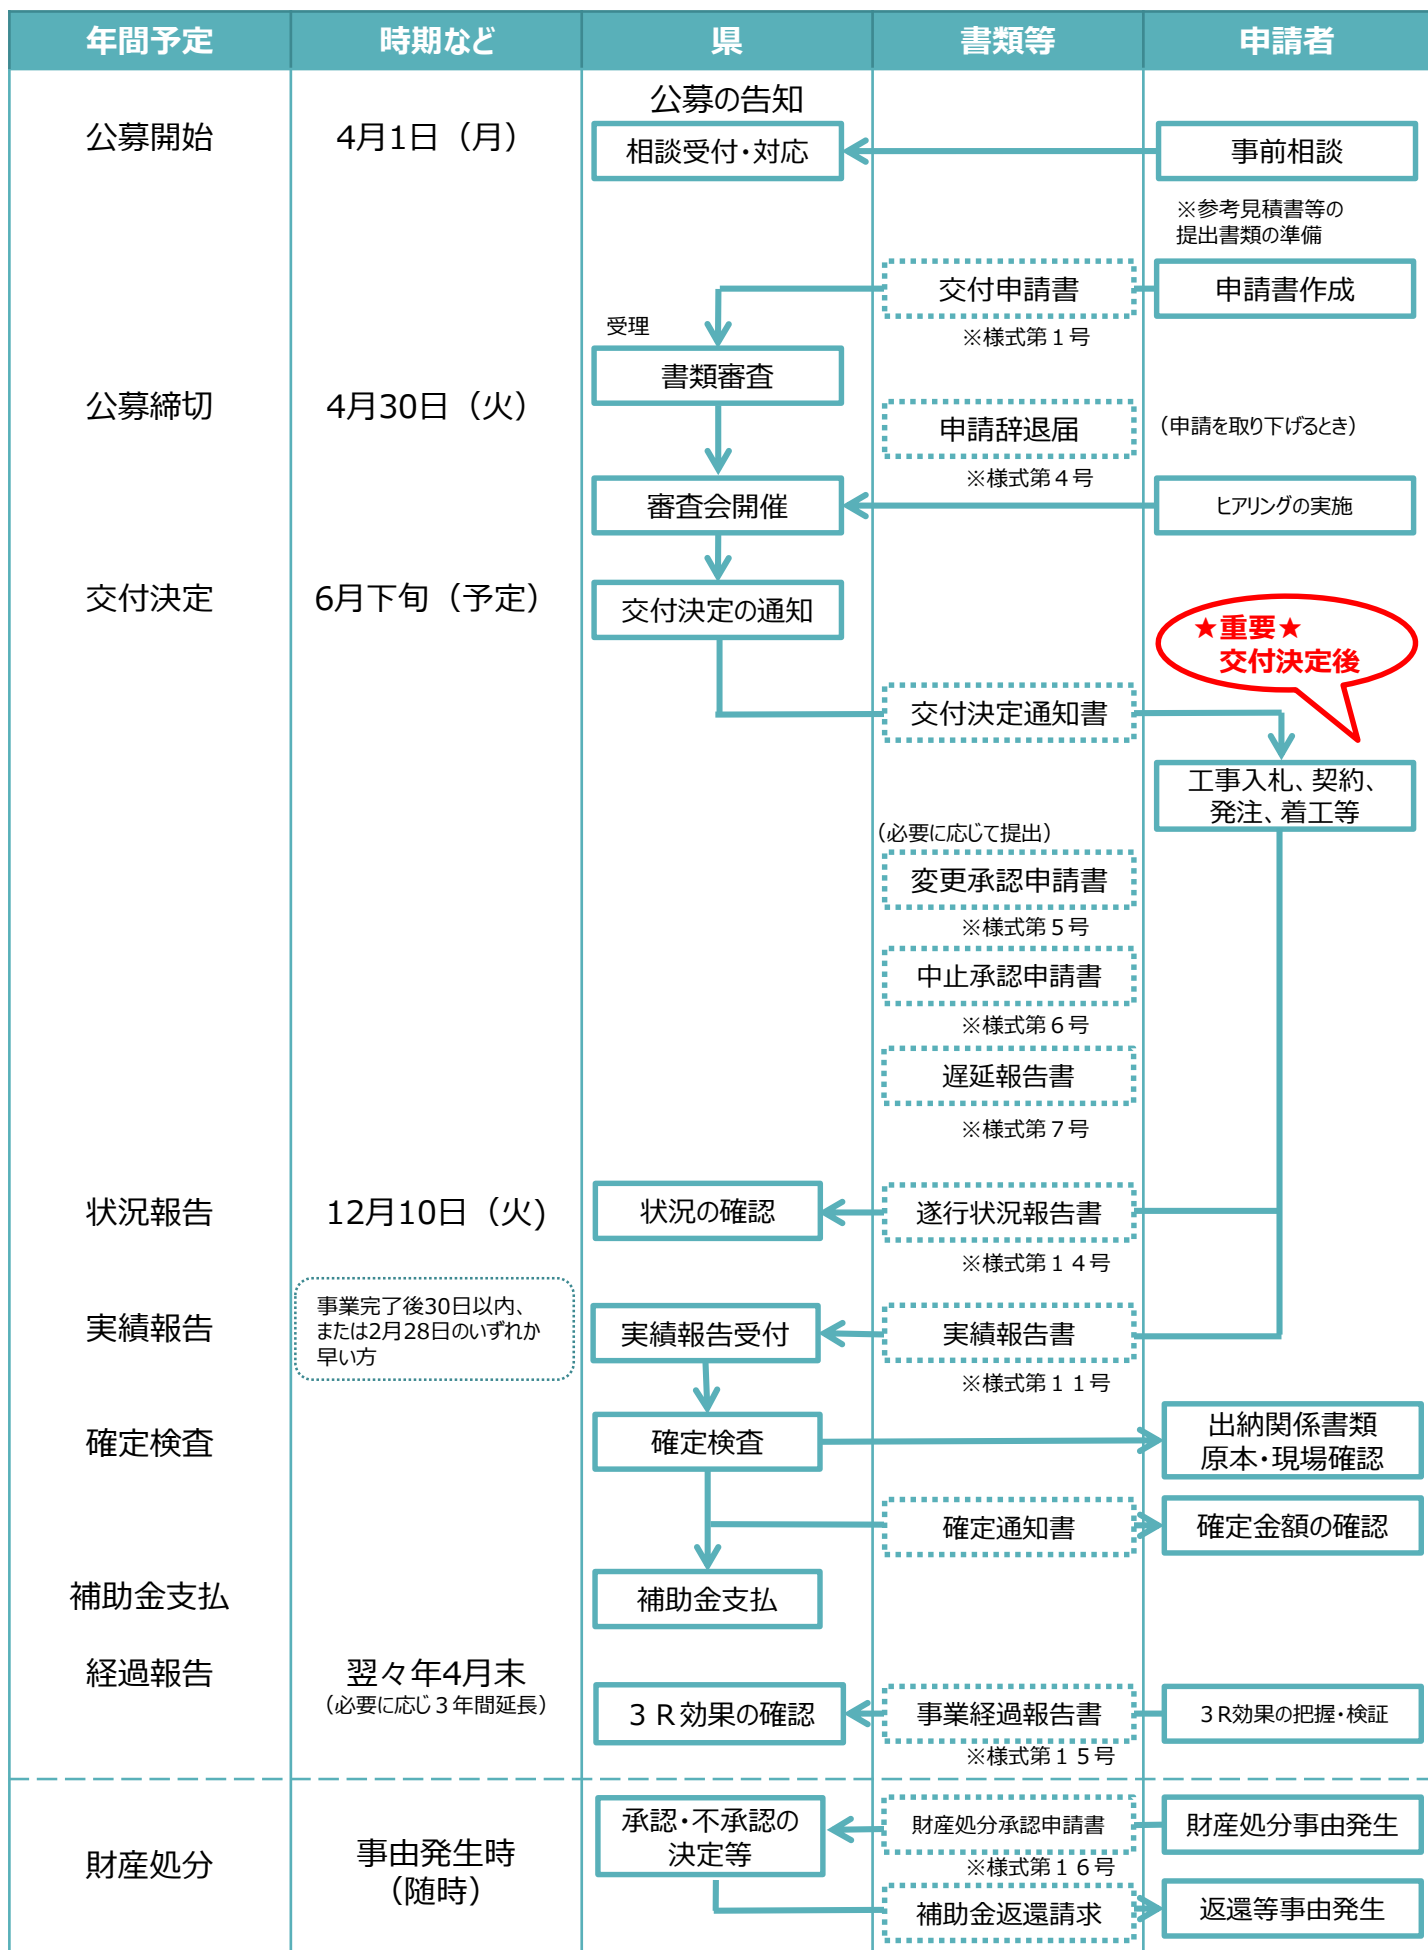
| 年間予定 | 時期など | 県 | 書類等 | 申請者 |
|---|---|---|---|---|

公募開始

4月1日（月）

公募の告知

相談受付・対応

事前相談

※参考見積書等の提出書類の準備

交付申請書

申請書作成

※様式第１号

受理

書類審査

公募締切

4月30日（火）

申請辞退届

（申請を取り下げるとき）

※様式第４号

審査会開催

ヒアリングの実施

交付決定

6月下旬（予定）

交付決定の通知

★重要★ 交付決定後

交付決定通知書

工事入札、契約、発注、着工等

（必要に応じて提出）

変更承認申請書

※様式第５号

中止承認申請書

※様式第６号

遅延報告書

※様式第７号

状況報告

12月10日（火）

状況の確認

遂行状況報告書

※様式第１４号

実績報告

事業完了後30日以内、または2月28日のいずれか早い方

実績報告受付

実績報告書

※様式第１１号

確定検査

確定検査

出納関係書類 原本・現場確認

確定通知書

確定金額の確認

補助金支払

補助金支払

経過報告

翌々年4月末 （必要に応じ３年間延長）

３Ｒ効果の確認

事業経過報告書

３R効果の把握・検証

※様式第１５号

財産処分

事由発生時 （随時）

承認・不承認の決定等

財産処分承認申請書

財産処分事由発生

※様式第１６号

補助金返還請求

返還等事由発生